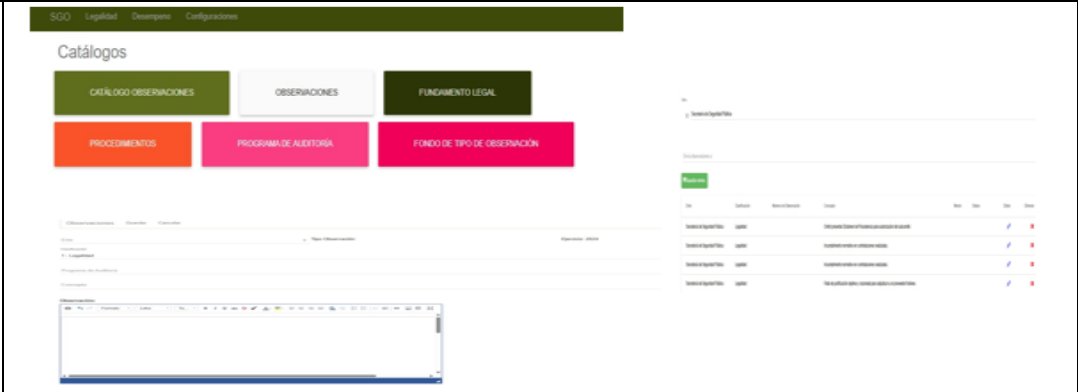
SGO Legalidad Desempeno Configuraciones

Catálogos

CATÁLOGO OBSERVACIONES

OBSERVACIONES

FUNDAMENTO LEGAL

PROCEDIMIENTOS

PROGRAMA DE AUDITORÍA

FONDO DE TIPO DE OBSERVACIÓN

Observaciones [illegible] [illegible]

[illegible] Tipo Observación Ejercicio 2024

1 - Legalidad

Programa de Auditoría

Concepto

Observaciones

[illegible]

Secretaría de Seguridad Pública

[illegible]

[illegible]

| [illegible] | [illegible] | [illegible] | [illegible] | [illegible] | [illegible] | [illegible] | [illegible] |
|---|---|---|---|---|---|---|---|
| Secretaría de Seguridad Pública | Legalidad | | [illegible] | | | | |
| Secretaría de Seguridad Pública | Legalidad | | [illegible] | | | | |
| Secretaría de Seguridad Pública | Legalidad | | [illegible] | | | | |
| Secretaría de Seguridad Pública | Legalidad | | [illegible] | | | | |